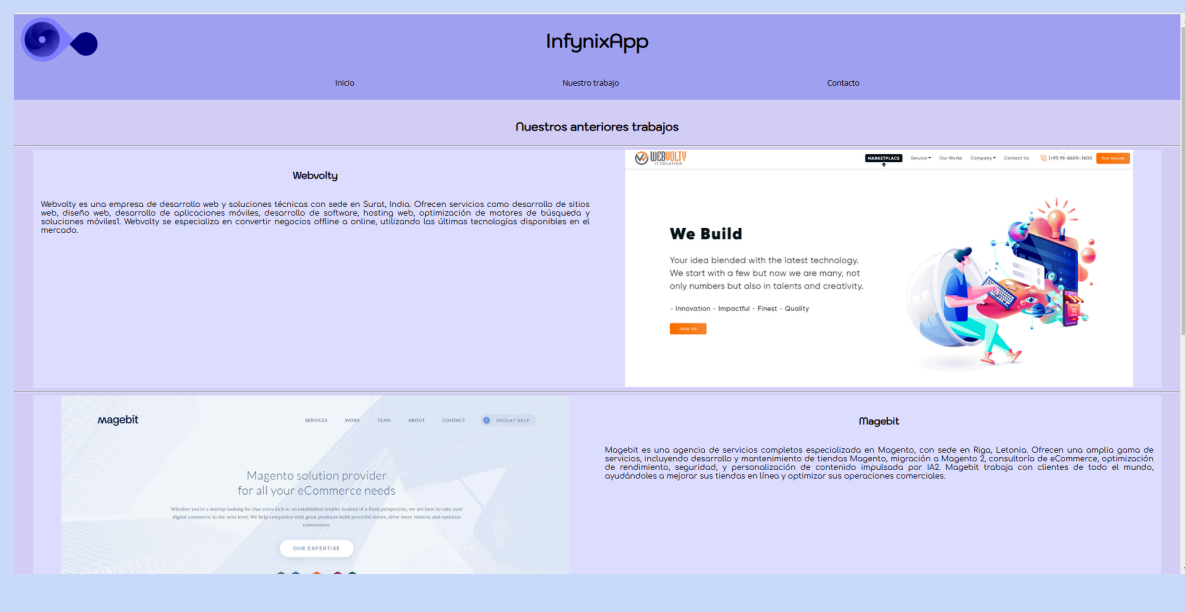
InfynixApp

Inicio

Nuestro trabajo

Contacto

Nuestros anteriores trabajos

Webvolty

Webvolty es una empresa de desarrollo web y soluciones técnicas con sede en Surat, India. Ofrecen servicios como desarrollo de sitios web, diseño web, desarrollo de aplicaciones móviles, desarrollo de software, hosting web, optimización de motores de búsqueda y soluciones móviles1. Webvolty se especializa en convertir negocios offline a online, utilizando las últimas tecnologías disponibles en el mercado.

WEBVOLTY IT SOLUTION

MARKETPLACE Service Our Works Company Contact Us (+91) 95-8660-3600 Get Quote

We Build

Your idea blended with the latest technology. We start with a few but now we are many, not only numbers but also in talents and creativity.

- Innovation - Impactful - Finest - Quality

Join Us

magebit

SERVICES WORK TEAM ABOUT CONTACT URGENT HELP

Magento solution provider for all your eCommerce needs

Whether you're a startup looking for that extra kick or an established retailer in need of a fresh perspective, we are here to take your digital commerce to the next level. We help companies with great products build powerful stores, drive more visitors, and optimize conversions.

OUR EXPERTISE

Magebit

Magebit es una agencia de servicios completos especializado en Magento, con sede en Riga, Letonia. Ofrecen una amplia gama de servicios, incluyendo desarrollo y mantenimiento de tiendas Magento, migración a Magento 2, consultoría de eCommerce, optimización de rendimiento, seguridad, y personalización de contenido impulsada por IA2. Magebit trabaja con clientes de todo el mundo, ayudándoles a mejorar sus tiendas en línea y optimizar sus operaciones comerciales.